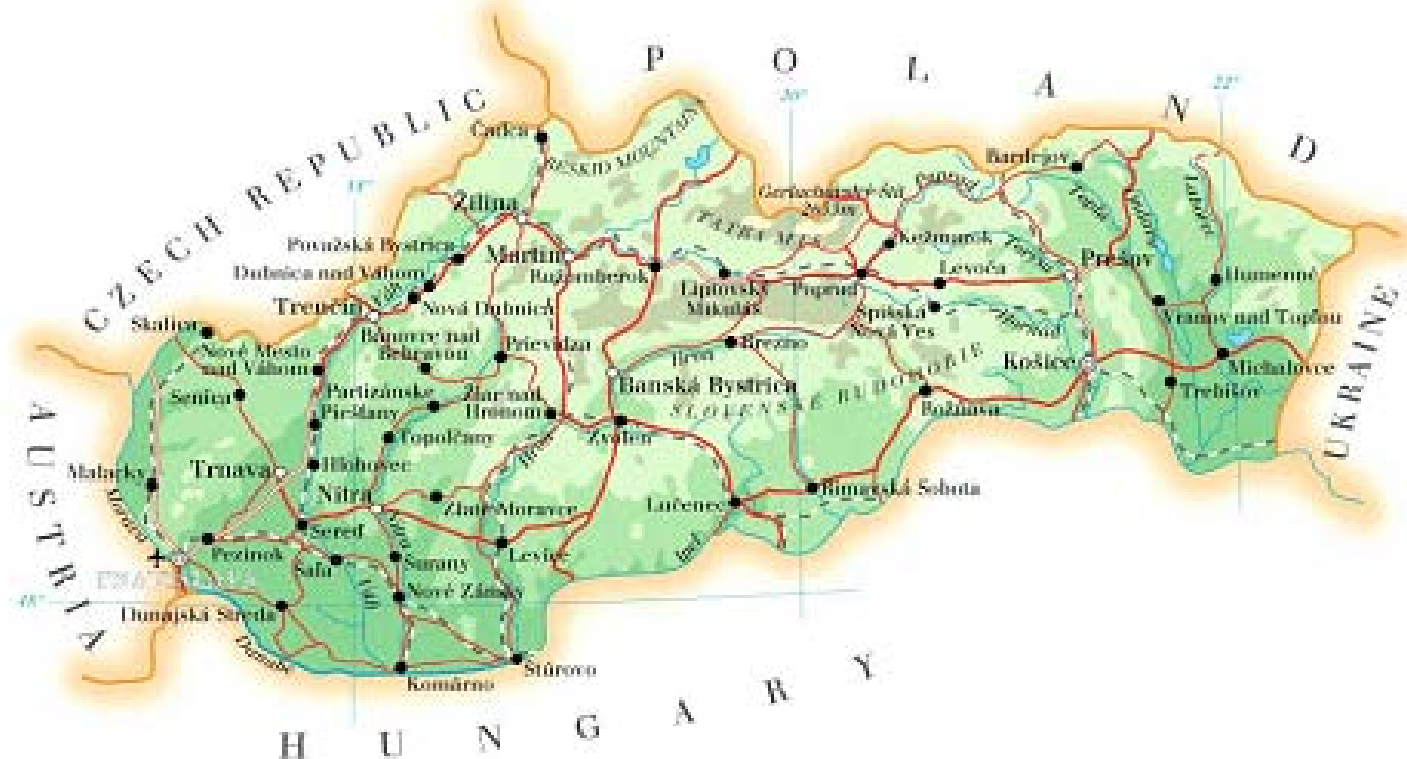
P O L A N D

CZECH REPUBLIC

AUSTRIA

HUNGARY

UKRAINE

20°

22°

18°

48°

Čadca

BESKID MOUNTAIN

Žilina

Považská Bystrica

Dubnica nad Váhom

Trenčín

Nová Dubnica

Martin

Ružomberok

Skalica

Bánovce nad Bebravou

Prievidza

Nové Mesto nad Váhom

Senica

Partizánske

Piešťany

Žiar nad Hronom

Topoľčany

Hlohovec

Trnava

Malacky

Nitra

Zlaté Moravce

Sereď

Pezinok

Šaľa

Šurany

Levice

Nové Zámky

BRATISLAVA

Dunajská Streda

Komárno

Štúrovo

Banská Bystrica

Zvolen

Lučenec

Rimavská Sobota

Brezno

Liptovský Mikuláš

Poprad

Gerlachovský štít 2655m

TATRA MTS

Kežmarok

Levoča

Spišská Nová Ves

SLOVENSKÉ RUDOHORIE

Rožňava

Košice

Bardejov

Prešov

Humenné

Vranov nad Topľou

Michalovce

Trebišov

Váh

Hron

Morava

Dunaj

Ipeľ

Hornád